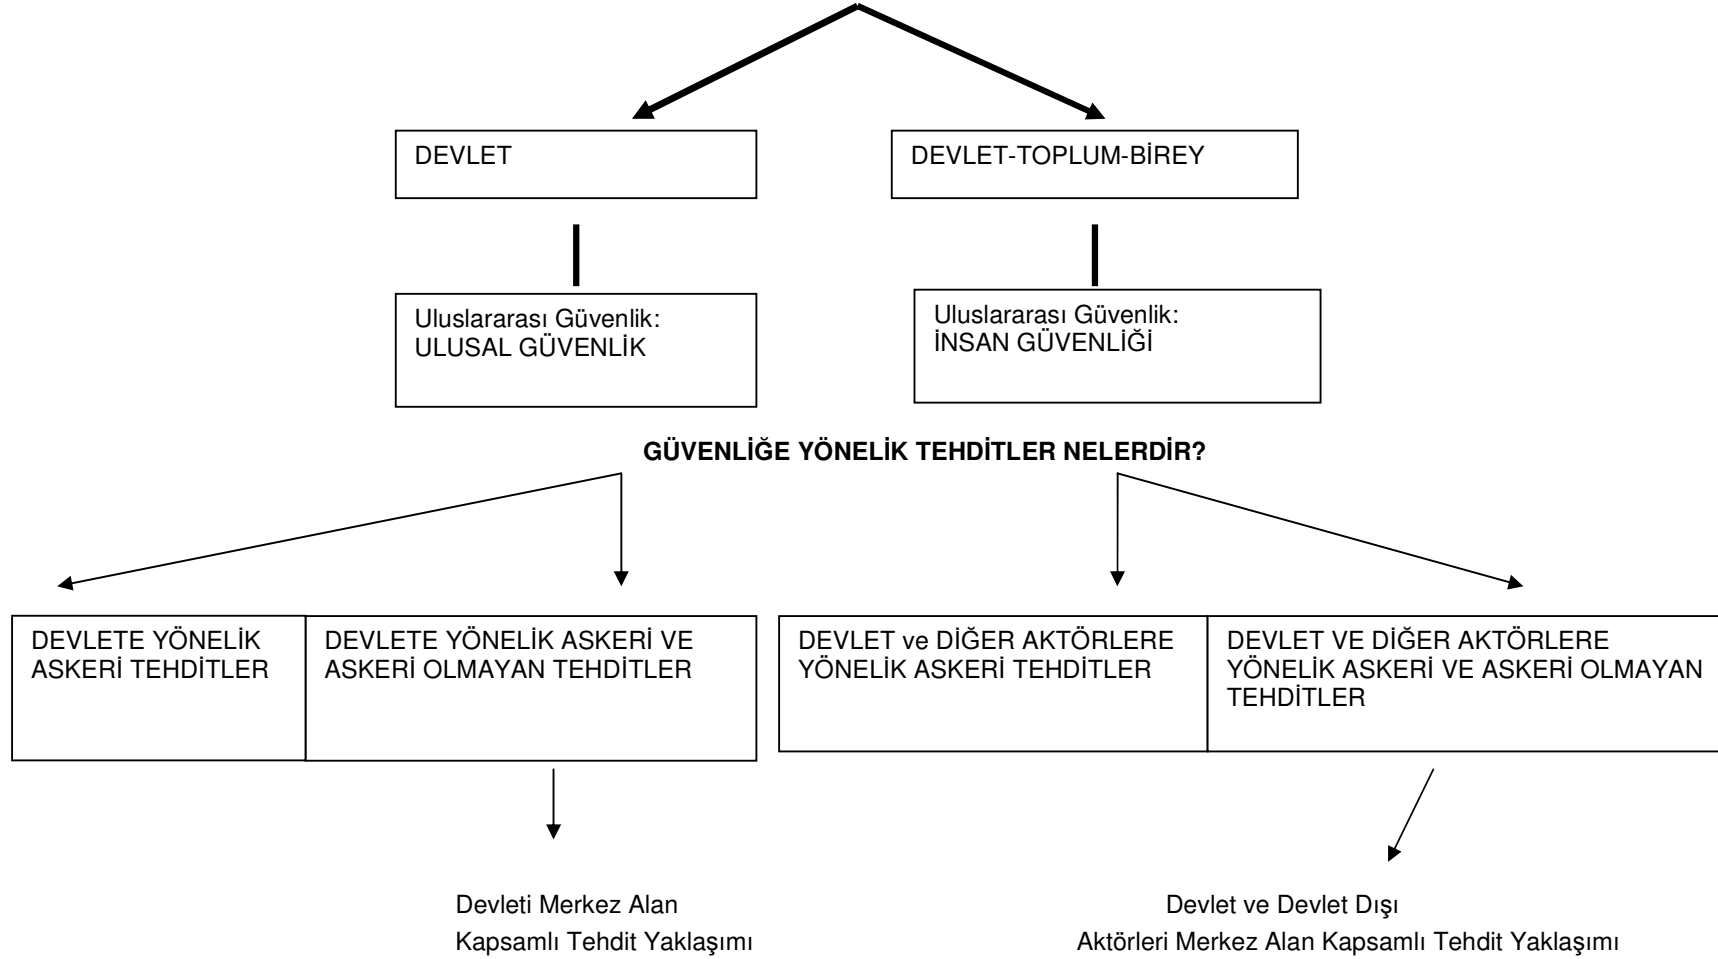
DEVLET

DEVLET-TOPLUM-BİREY

Uluslararası Güvenlik:
ULUSAL GÜVENLİK

Uluslararası Güvenlik:
İNSAN GÜVENLİĞİ

GÜVENLİĞE YÖNELİK TEHDİTLER NELERDİR?

DEVLETE YÖNELİK ASKERİ TEHDİTLER

DEVLETE YÖNELİK ASKERİ VE ASKERİ OLMAYAN TEHDİTLER

DEVLET ve DİĞER AKTÖRLERE YÖNELİK ASKERİ TEHDİTLER

DEVLET VE DİĞER AKTÖRLERE YÖNELİK ASKERİ VE ASKERİ OLMAYAN TEHDİTLER

Devleti Merkez Alan
Kapsamlı Tehdit Yaklaşımı

Devlet ve Devlet Dışı
Aktörleri Merkez Alan Kapsamlı Tehdit Yaklaşımı